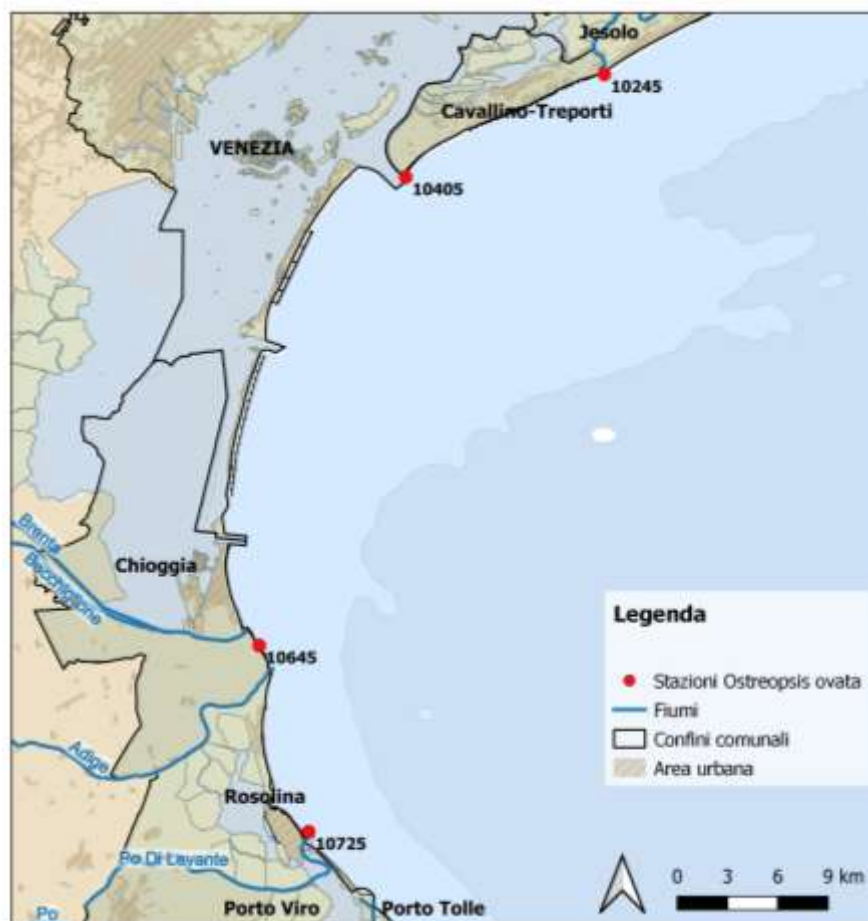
Jesolo
10245
Cavallino-Treporti
VENEZIA
10405
Brenta
Bacchiglione
Chioggia
10645
Adige
Rosolina
10725
Po Di Levante
Po
Porto Viro
Porto Tolle

Legenda
Stazioni Ostreopsis ovata
Fiumi
Confini comunali
Area urbana

0 3 6 9 km